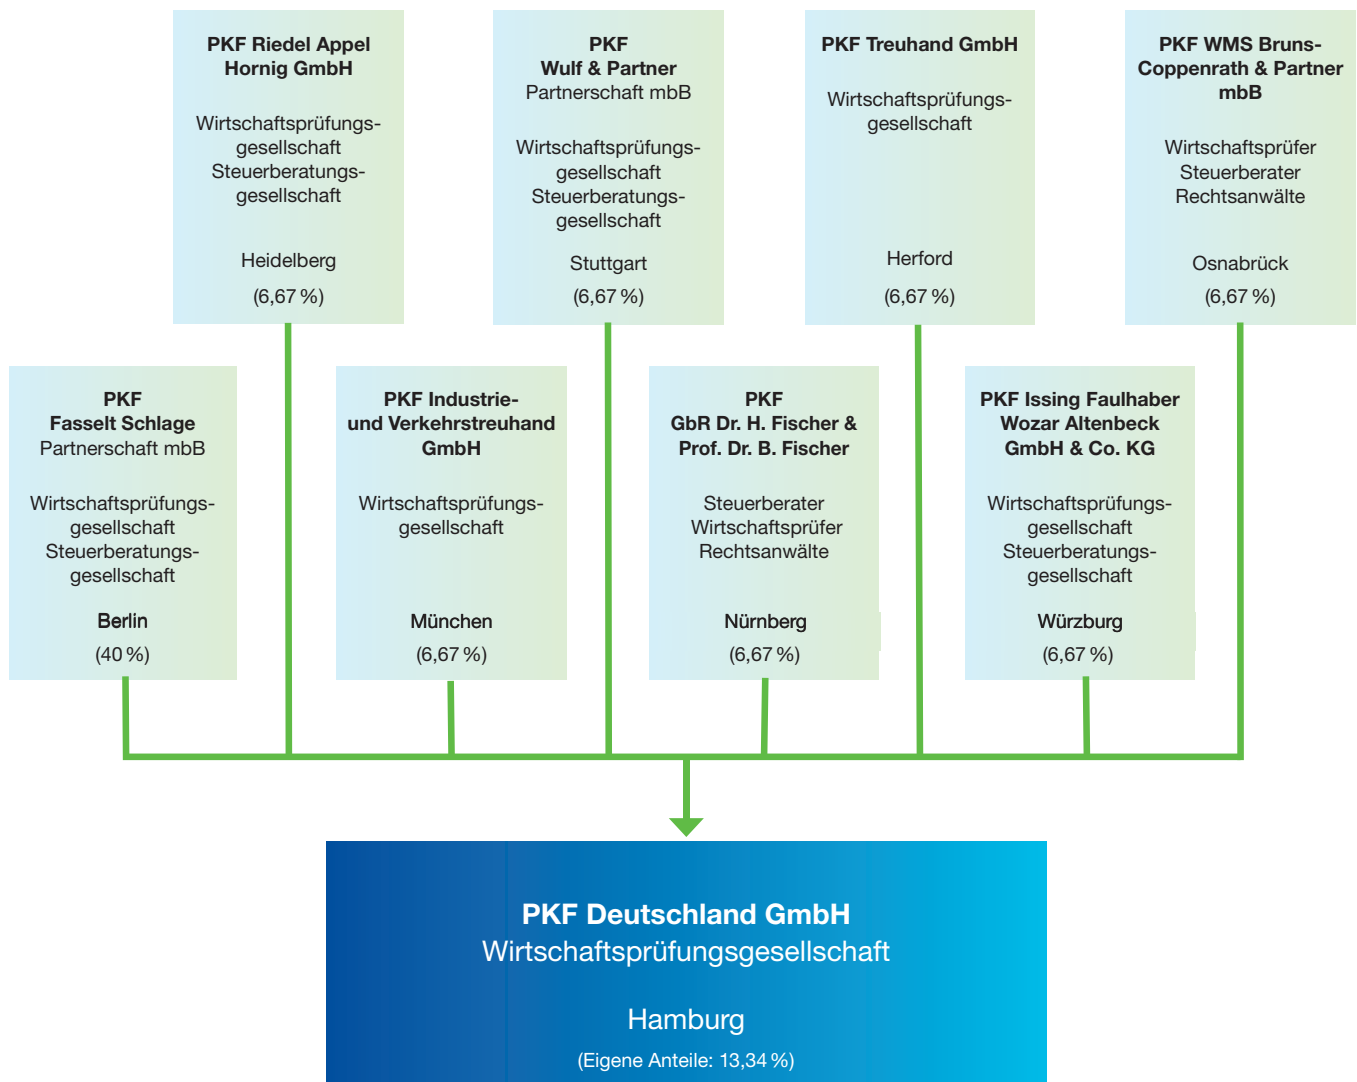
PKF Riedel Appel Hornig GmbH

Wirtschaftsprüfungsgesellschaft Steuerberatungsgesellschaft

Heidelberg

(6,67 %)

PKF Wulf & Partner Partnerschaft mbB

Wirtschaftsprüfungsgesellschaft Steuerberatungsgesellschaft

Stuttgart

(6,67 %)

PKF Treuhand GmbH

Wirtschaftsprüfungsgesellschaft

Herford

(6,67 %)

PKF WMS Bruns-Coppenrath & Partner mbB

Wirtschaftsprüfer Steuerberater Rechtsanwälte

Osnabrück

(6,67 %)

PKF Fasselt Schlage Partnerschaft mbB

Wirtschaftsprüfungsgesellschaft Steuerberatungsgesellschaft

Berlin

(40 %)

PKF Industrie- und Verkehrstreuhand GmbH

Wirtschaftsprüfungsgesellschaft

München

(6,67 %)

PKF GbR Dr. H. Fischer & Prof. Dr. B. Fischer

Steuerberater Wirtschaftsprüfer Rechtsanwälte

Nürnberg

(6,67 %)

PKF Issing Faulhaber Wozar Altenbeck GmbH & Co. KG

Wirtschaftsprüfungsgesellschaft Steuerberatungsgesellschaft

Würzburg

(6,67 %)

PKF Deutschland GmbH
Wirtschaftsprüfungsgesellschaft

Hamburg

(Eigene Anteile: 13,34 %)